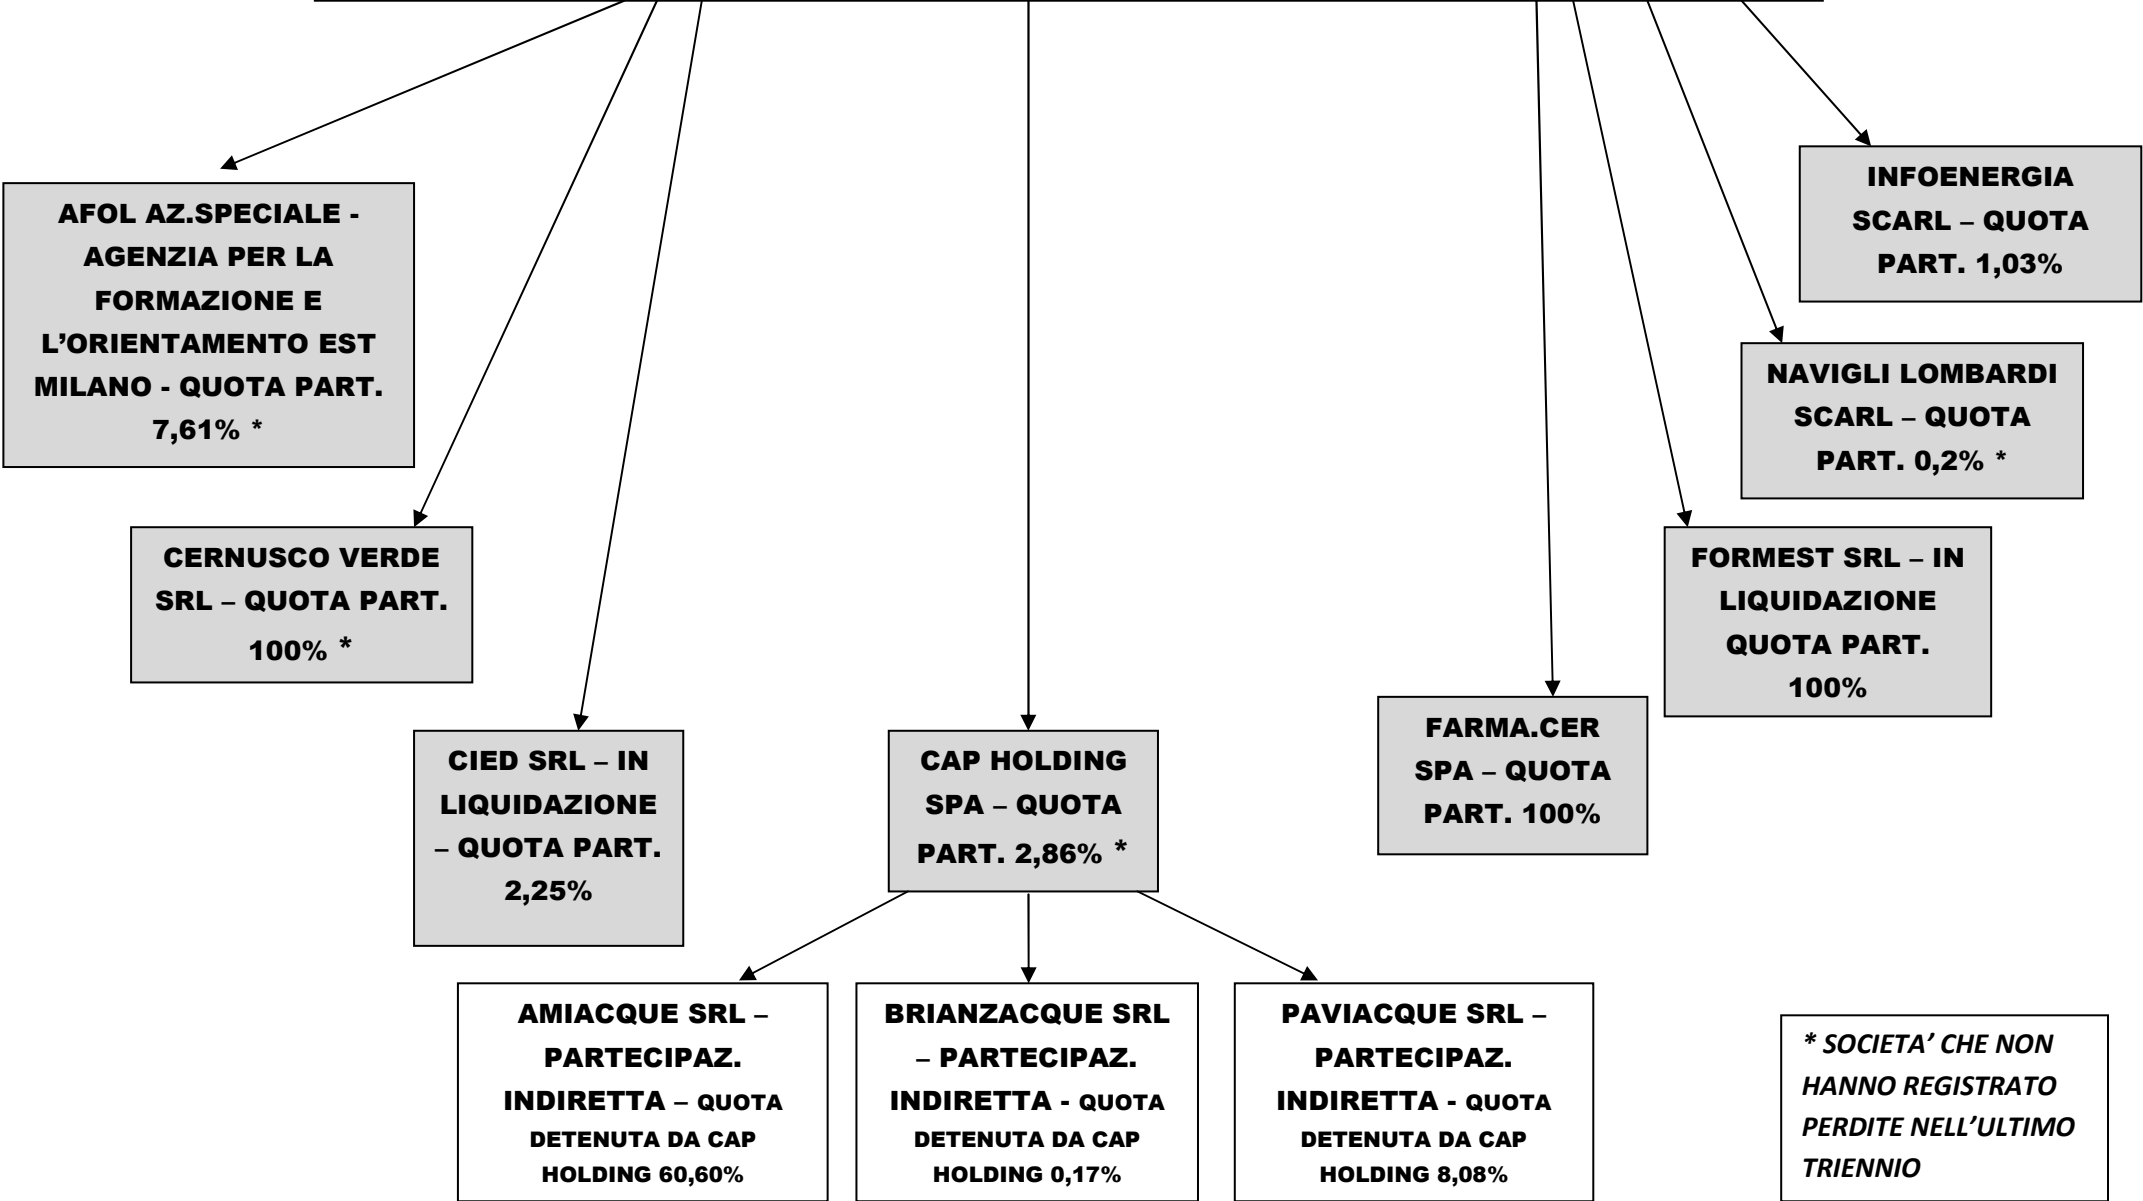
AFOL AZ.SPECIALE - AGENZIA PER LA FORMAZIONE E L'ORIENTAMENTO EST MILANO - QUOTA PART. 7,61% *

CERNUSCO VERDE SRL – QUOTA PART. 100% *

CIED SRL – IN LIQUIDAZIONE – QUOTA PART. 2,25%

CAP HOLDING SPA – QUOTA PART. 2,86% *

FARMA.CER SPA – QUOTA PART. 100%

FORMEST SRL – IN LIQUIDAZIONE QUOTA PART. 100%

NAVIGLI LOMBARDI SCARL – QUOTA PART. 0,2% *

INFOENERGIA SCARL – QUOTA PART. 1,03%

AMIACQUE SRL – PARTECIPAZ. INDIRETTA – QUOTA DETENUTA DA CAP HOLDING 60,60%

BRIANZACQUE SRL – PARTECIPAZ. INDIRETTA - QUOTA DETENUTA DA CAP HOLDING 0,17%

PAVIACQUE SRL – PARTECIPAZ. INDIRETTA - QUOTA DETENUTA DA CAP HOLDING 8,08%

* SOCIETA' CHE NON HANNO REGISTRATO PERDITE NELL'ULTIMO TRIENNIO